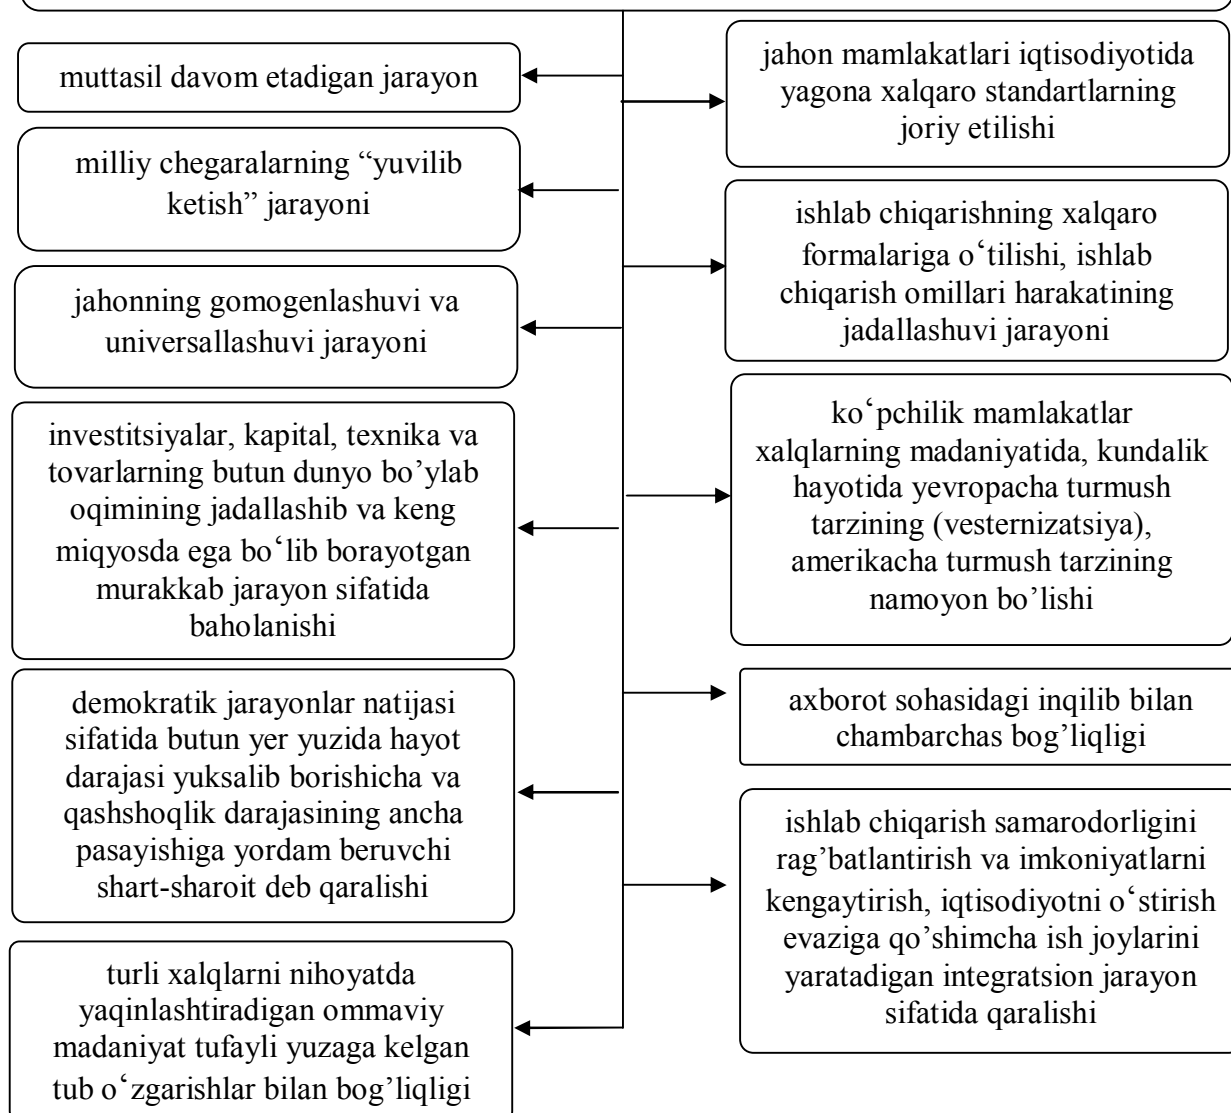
muttasil davom etadigan jarayon

milliy chegaralarning “yuvilib ketish” jarayoni

jahonning gomogenlashuvi va universallashuvi jarayoni

investitsiyalar, kapital, texnika va tovarlarning butun dunyo bo’ylab oqimining jadallashib va keng miqyosda ega boʻlib borayotgan murakkab jarayon sifatida baholanishi

demokratik jarayonlar natijasi sifatida butun yer yuzida hayot darajasi yuksalib borishicha va qashshoqlik darajasining ancha pasayishiga yordam beruvchi shart-sharoit deb qaralishi

turli xalqlarni nihoyatda yaqinlashtiradigan ommaviy madaniyat tufayli yuzaga kelgan tub oʻzgarishlar bilan bog’liqligi

jahon mamlakatlari iqtisodiyotida yagona xalqaro standartlarning joriy etilishi

ishlab chiqarishning xalqaro formalariga oʻtilishi, ishlab chiqarish omillari harakatining jadallashuvi jarayoni

koʻpchilik mamlakatlar xalqlarning madaniyatida, kundalik hayotida yevropacha turmush tarzining (vesternizatsiya), amerikacha turmush tarzining namoyon bo’lishi

axborot sohasidagi inqilib bilan chambarchas bog’liqligi

ishlab chiqarish samarodorligini rag’batlantirish va imkoniyatlarni kengaytirish, iqtisodiyotni oʻstirish evaziga qo’shimcha ish joylarini yaratadigan integratsion jarayon sifatida qaralishi